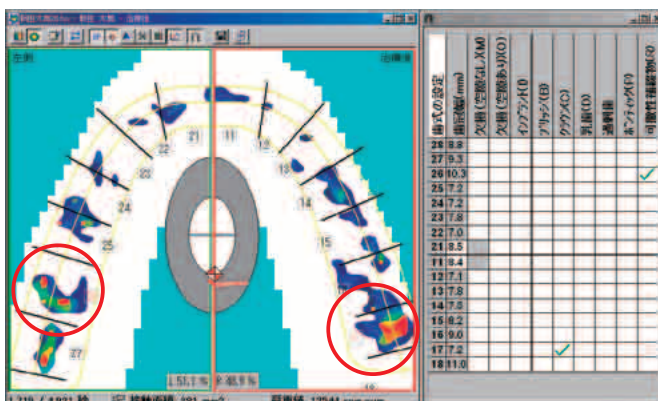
左側

右側

21 11 22 12 23 13 24 14 25 15 26 16 27 17

L51.1 % R48.9 %

| 歯式の設定 | 歯冠幅(mm) | 欠損(空隙なし)(M) | 欠損(空隙あり)(O) | インプラント(I) | ブリッジ(B) | クラウン(C) | 乳歯(D) | 過剰歯 | ポンティック(P) | 可撤性補綴物(R) |
|---|---|---|---|---|---|---|---|---|---|---|
| 28 | 8.8 | | | | | | | | | |
| 27 | 9.3 | | | | | | | | | |
| 26 | 10.3 | | | | | | | | | ✓ |
| 25 | 7.2 | | | | | | | | | |
| 24 | 7.2 | | | | | | | | | |
| 23 | 7.8 | | | | | | | | | |
| 22 | 7.0 | | | | | | | | | |
| 21 | 8.5 | | | | | | | | | |
| 11 | 8.4 | | | | | | | | | |
| 12 | 7.1 | | | | | | | | | |
| 13 | 7.8 | | | | | | | | | |
| 14 | 7.3 | | | | | | | | | |
| 15 | 6.2 | | | | | | | | | |
| 16 | 9.0 | | | | | | | | | |
| 17 | 7.2 | | | | | ✓ | | | | |
| 18 | 11.0 | | | | | | | | | |